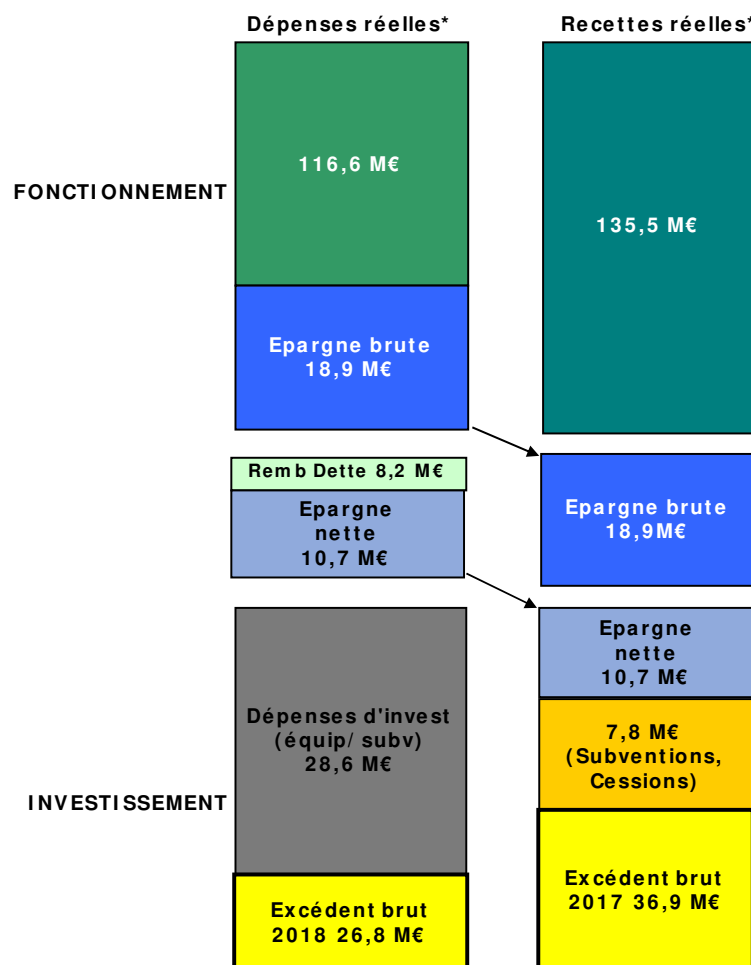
Dépenses réelles*

Recettes réelles*

FONCTIONNEMENT

116,6 M€

Epargne brute
18,9 M€

135,5 M€

Remb Dette 8,2 M€

Epargne nette
10,7 M€

Epargne brute
18,9M€

Epargne nette
10,7 M€

Dépenses d'invest (équip/subv)
28,6 M€

7,8 M€
(Subventions, Cessions)

INVESTISSEMENT

Excédent brut
2017 36,9 M€

Excédent brut
2018 26,8 M€